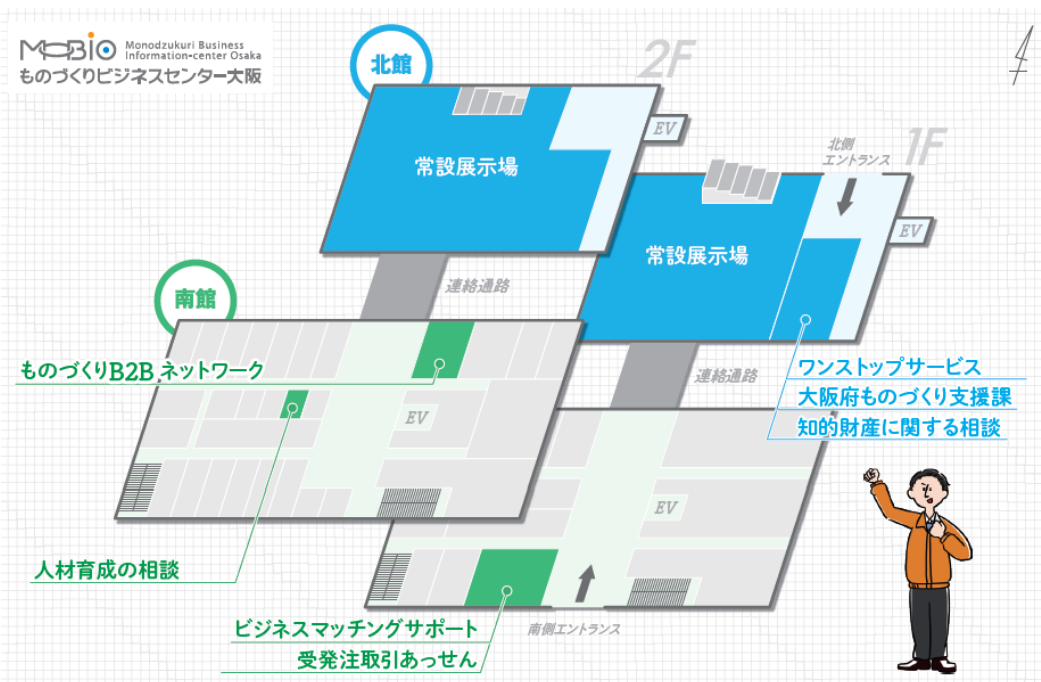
MOBIO Monodzukuri Business Information-center Osaka
ものづくりビジネスセンター大阪

北館

2F

EV

常設展示場

北側
エントランス

1F

EV

常設展示場

南館

連絡通路

ものづくりB2Bネットワーク

EV

ワンストップサービス
大阪府ものづくり支援課
知的財産に関する相談

連絡通路

EV

人材育成の相談

ビジネスマッチングサポート
受発注取引あっせん

南側エントランス